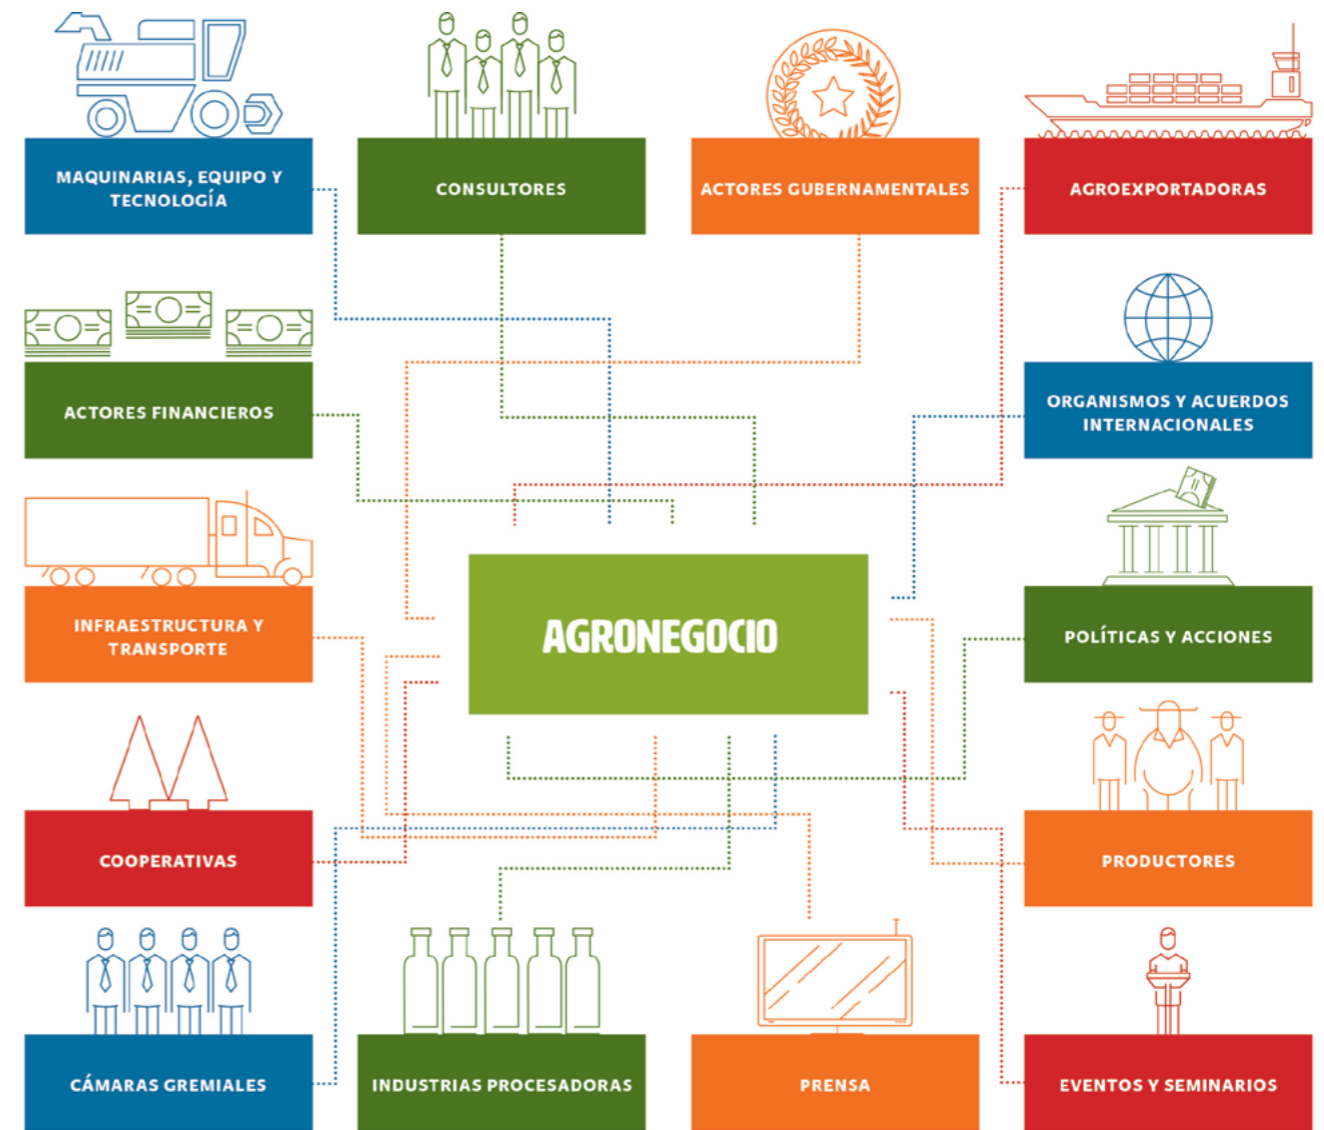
MAQUINARIAS, EQUIPO Y TECNOLOGÍA

CONSULTORES

ACTORES GUBERNAMENTALES

AGROEXPORTADORAS

ACTORES FINANCIEROS

ORGANISMOS Y ACUERDOS INTERNACIONALES

INFRAESTRUCTURA Y TRANSPORTE

AGRONEGOCIO

POLÍTICAS Y ACCIONES

COOPERATIVAS

PRODUCTORES

CÁMARAS GREMIALES

INDUSTRIAS PROCESADORAS

PRENSA

EVENTOS Y SEMINARIOS